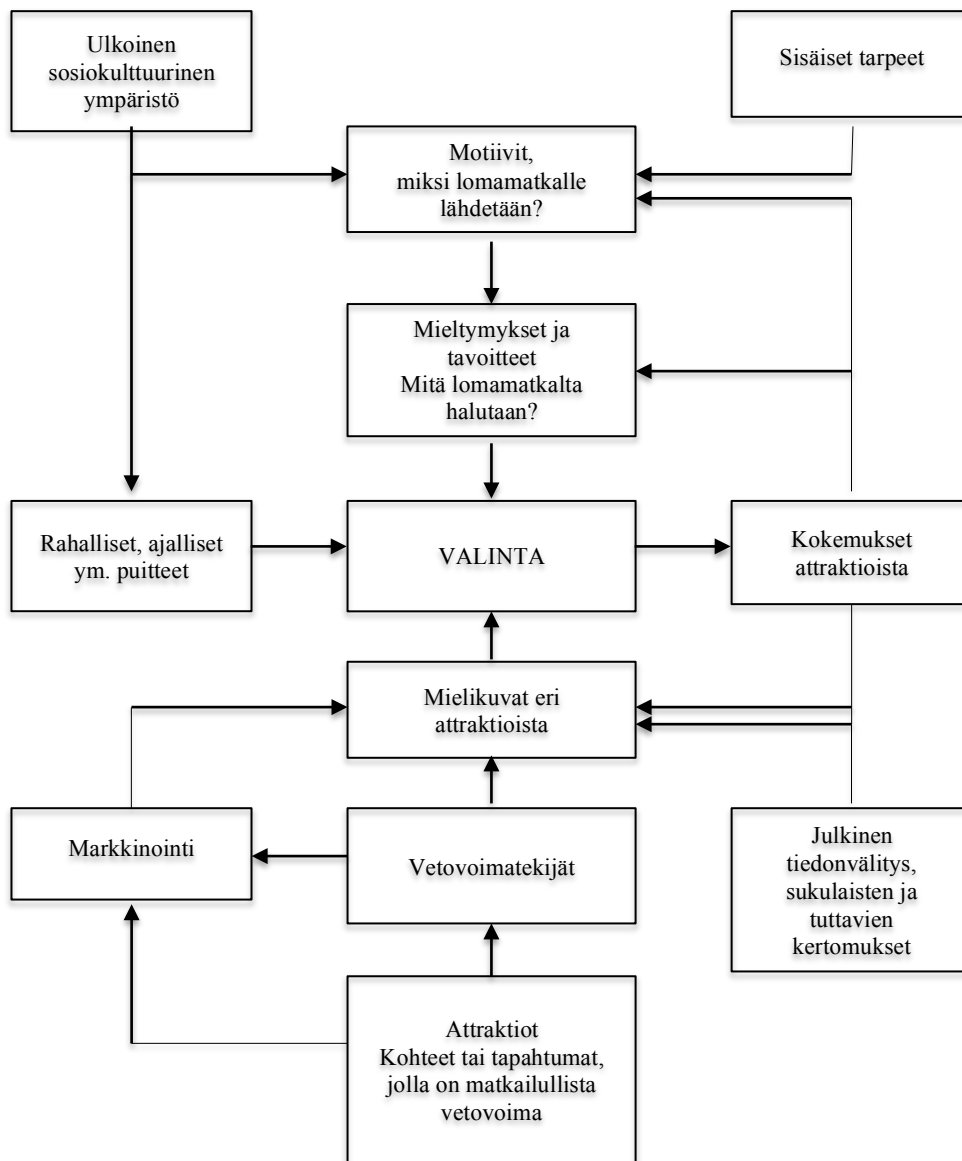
Ulkoinen sosiokulttuurinen ympäristö

Sisäiset tarpeet

Motiivit, miksi lomamatkalle lähdetään?

Mieltymykset ja tavoitteet
Mitä lomamatkalta halutaan?

Rahalliset, ajalliset ym. puitteet

VALINTA

Kokemukset attraktioista

Mielikuvat eri attraktioista

Markkinointi

Vetovoimatekijät

Julkinen tiedonvälitys, sukulaisten ja tuttavien kertomukset

Attraktiot
Kohteet tai tapahtumat, jolla on matkailullista vetovoima